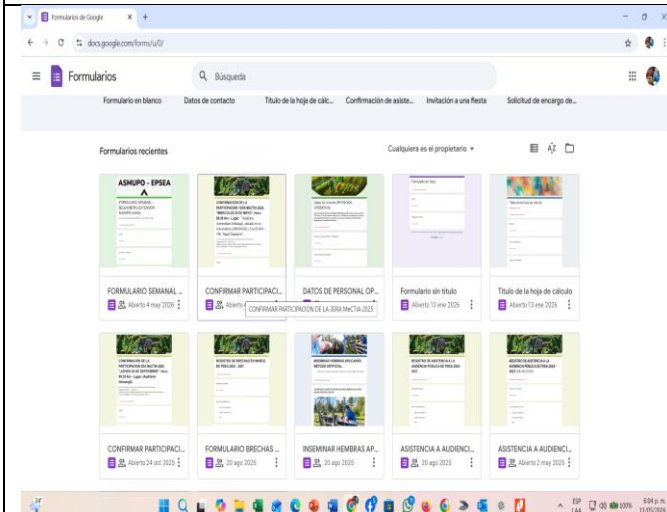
Formularios de Google × +

docs.google.com/forms/u/0/

Formularios

Búsqueda

Formulario en blanco
Datos de contacto
Título de la hoja de cálc...
Confirmación de asiste...
Invitación a una fiesta
Solicitud de encargo de...

Formularios recientes

Cualquiera es el propietario

ASMUPO - EPSEA

FORMULARIO SEMANAL ...
Abierto 4 may 2026

CONFIRMAR PARTICIPACI...
Abierto

CONFIRMAR PARTICIPACION DE LA 3ERA MeCTIA 2025

DATOS DE PERSONAL OP...

Formulario sin título
Abierto 13 ene 2026

Título de la hoja de cálculo
Abierto 13 ene 2026

CONFIRMAR PARTICIPACI...
Abierto 24 oct 2025

FORMULARIO BRECHAS ...
20 ago 2025

INSEMINAR HEMBRAS AP...
20 ago 2025

ASISTENCIA A AUDIENCI...
20 ago 2025

ASISTENCIA A AUDIENCI...
Abierto 2 may 2025

ESP LAA
6:04 p.m.
11/05/2026